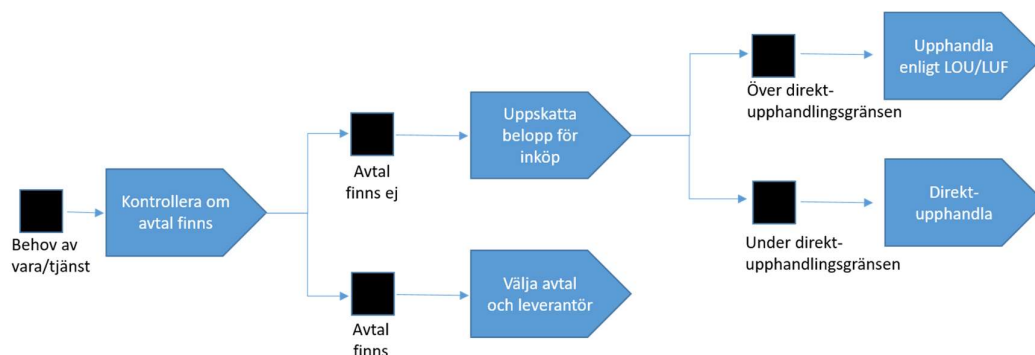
Behov av vara/tjänst

Kontrollera om avtal finns

Avtal finns ej

Avtal finns

Uppskatta belopp för inköp

Välja avtal och leverantör

Över direkt-upphandlingsgränsen

Under direkt-upphandlingsgränsen

Upphandla enligt LOU/LUF

Direkt-upphandla